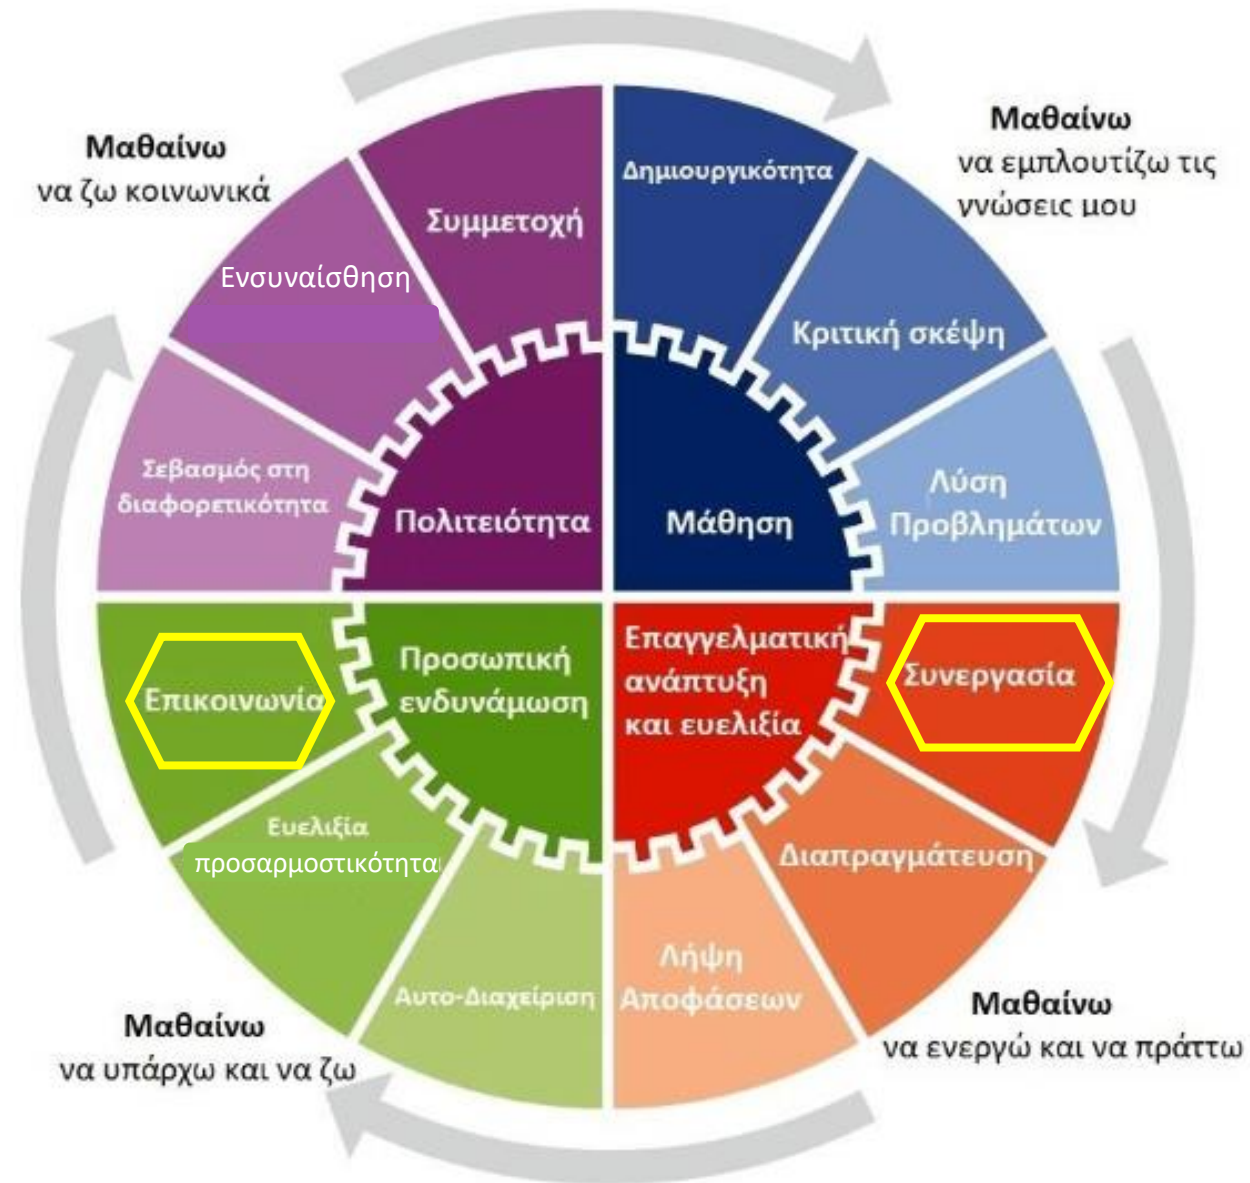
Μαθαίνω
να ζω κοινωνικά

Συμμετοχή

Ενσυναίσθηση

Σεβασμός στη διαφορετικότητα

Πολιτειότητα

Δημιουργικότητα

Κριτική σκέψη

Λύση Προβλημάτων

Μάθηση

Μαθαίνω
να εμπλουτίζω τις γνώσεις μου

Επικοινωνία

Προσωπική ενδυνάμωση

Ευελιξία
προσαρμοστικότητα

Αυτο-Διαχείριση

Μαθαίνω
να υπάρχω και να ζω

Επαγγελματική ανάπτυξη και ευελιξία

Συνεργασία

Διαπραγμάτευση

Λήψη Αποφάσεων

Μαθαίνω
να ενεργώ και να πράττω